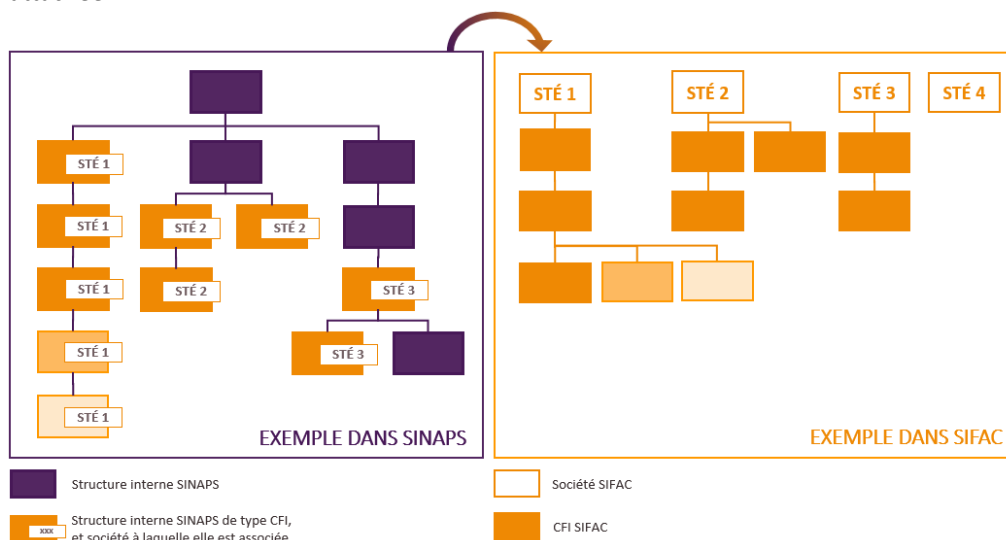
STÉ 1
STÉ 1
STÉ 1
STÉ 1
STÉ 1
STÉ 2
STÉ 2
STÉ 2
STÉ 3
STÉ 3
EXEMPLE DANS SINAPS

STÉ 1
STÉ 2
STÉ 3
STÉ 4
EXEMPLE DANS SIFAC

Structure interne SINAPS

XXX Structure interne SINAPS de type CFI, et société à laquelle elle est associée

Société SIFAC

CFI SIFAC